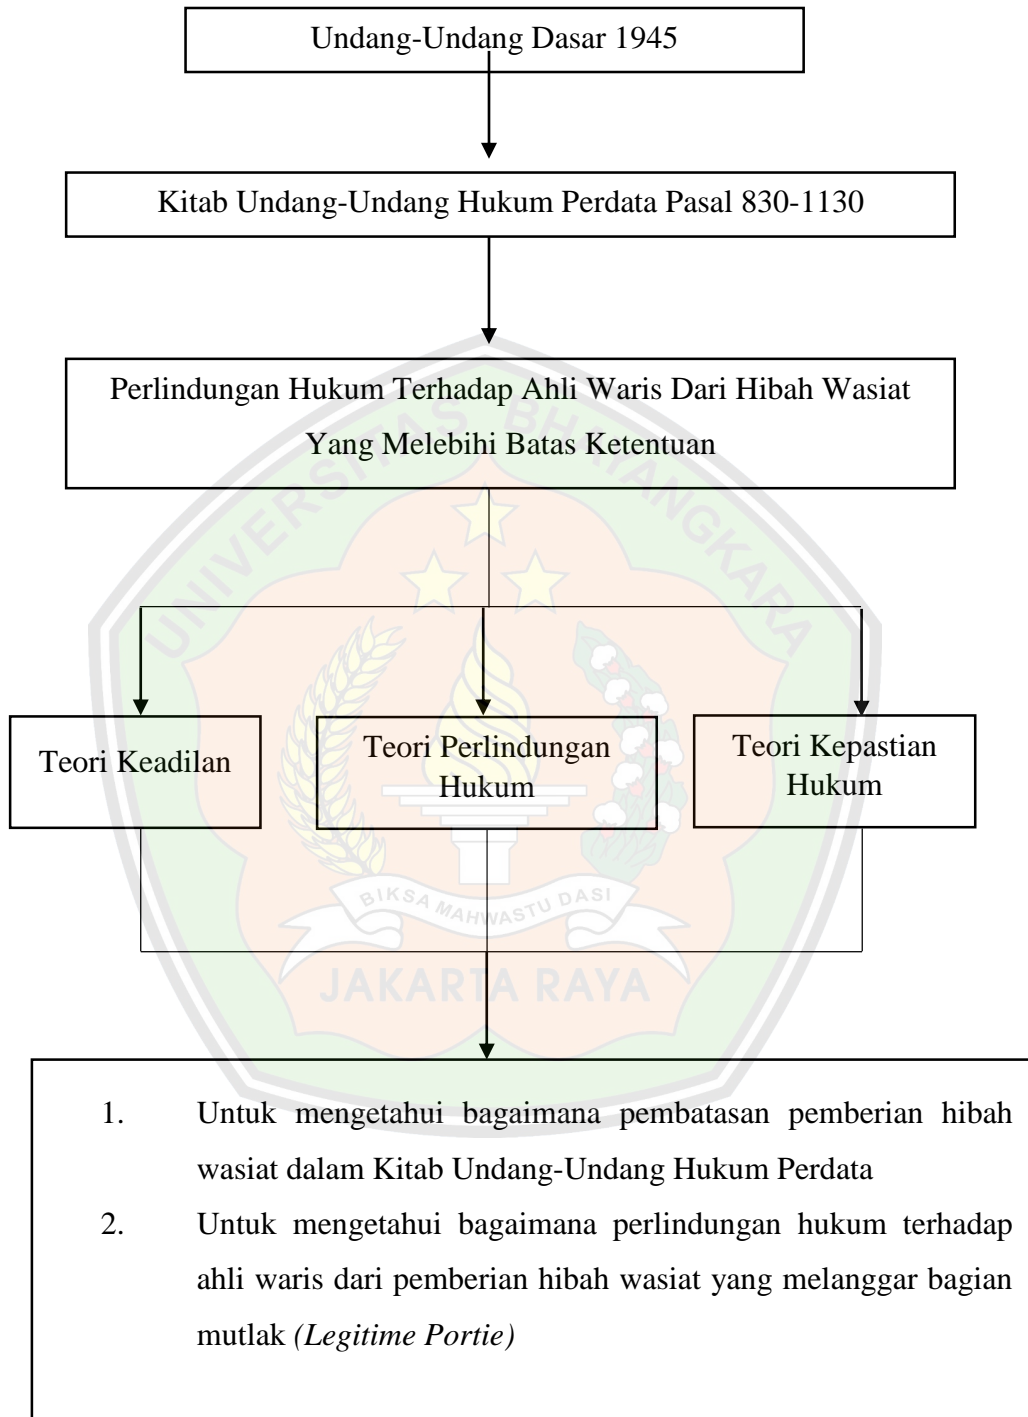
Undang-Undang Dasar 1945

Kitab Undang-Undang Hukum Perdata Pasal 830-1130

Perlindungan Hukum Terhadap Ahli Waris Dari Hibah Wasiat Yang Melebihi Batas Ketentuan

Teori Keadilan

Teori Perlindungan Hukum

Teori Kepastian Hukum

1. Untuk mengetahui bagaimana pembatasan pemberian hibah wasiat dalam Kitab Undang-Undang Hukum Perdata

2. Untuk mengetahui bagaimana perlindungan hukum terhadap ahli waris dari pemberian hibah wasiat yang melanggar bagian mutlak *(Legitime Portie)*

UNIVERSITAS BHAYANGKARA
BIKSA MAHWASTU DASI
JAKARTA RAYA